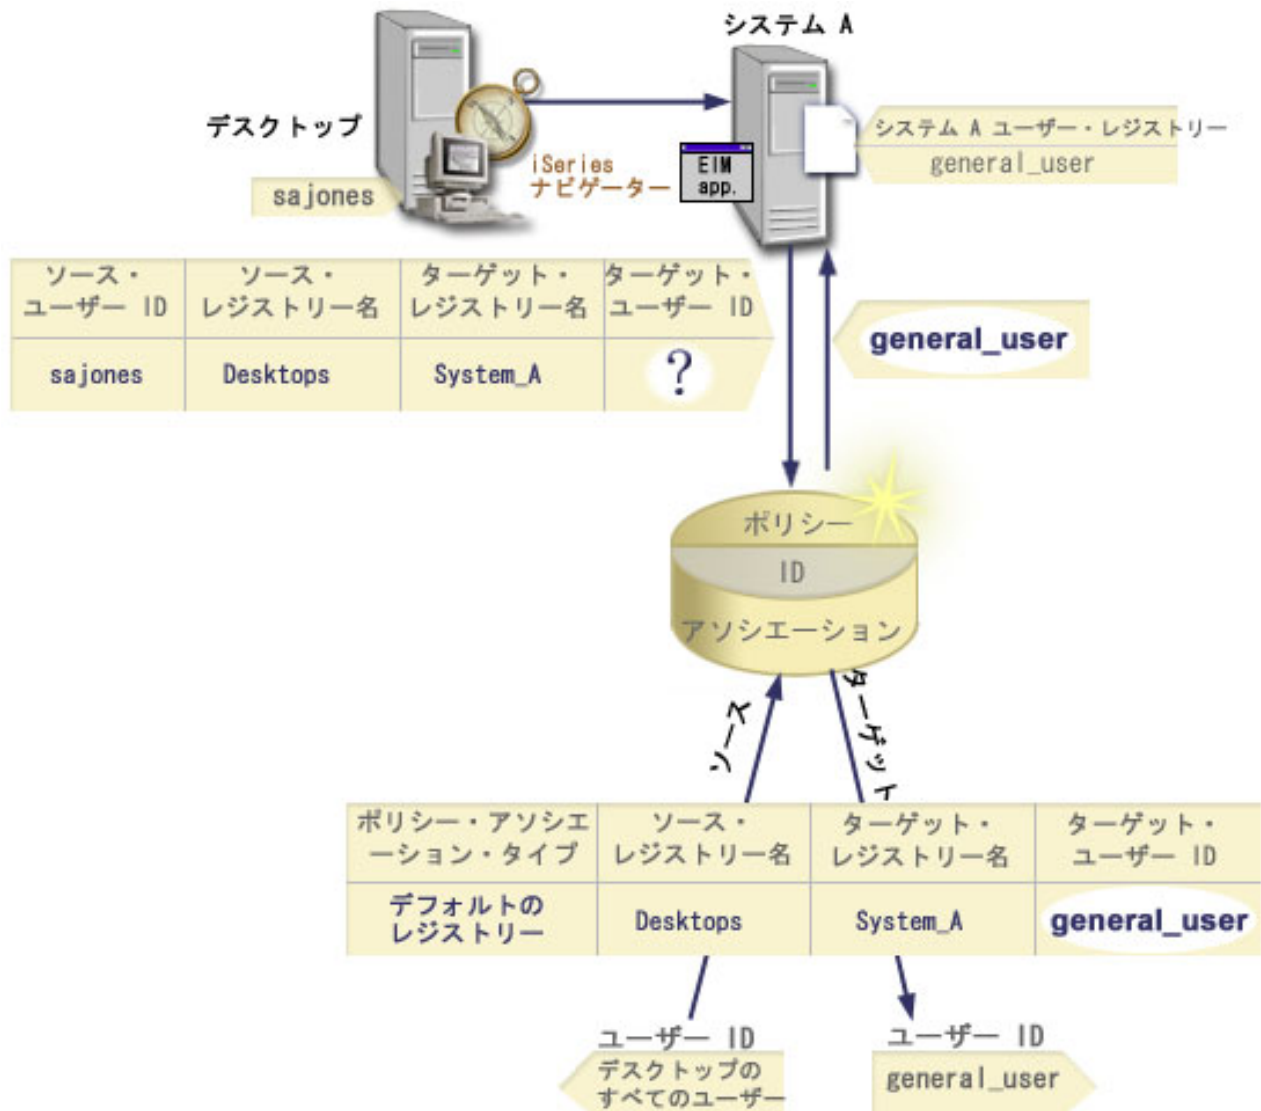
システム A

デスクトップ

iSeries ナビゲーター

EIM app.

システム A ユーザー・レジストリー

general_user

sajones

| ソース・ユーザー ID | ソース・レジストリー名 | ターゲット・レジストリー名 | ターゲット・ユーザー ID |
|---|---|---|---|
| sajones | Desktops | System_A | ? |

general_user

ポリシー

ID

アソシエーション

ソース

ターゲット

| ポリシー・アソシエーション・タイプ | ソース・レジストリー名 | ターゲット・レジストリー名 | ターゲット・ユーザー ID |
|---|---|---|---|
| デフォルトのレジストリー | Desktops | System_A | general_user |

ユーザー ID

デスクトップのすべてのユーザー

ユーザー ID

general_user